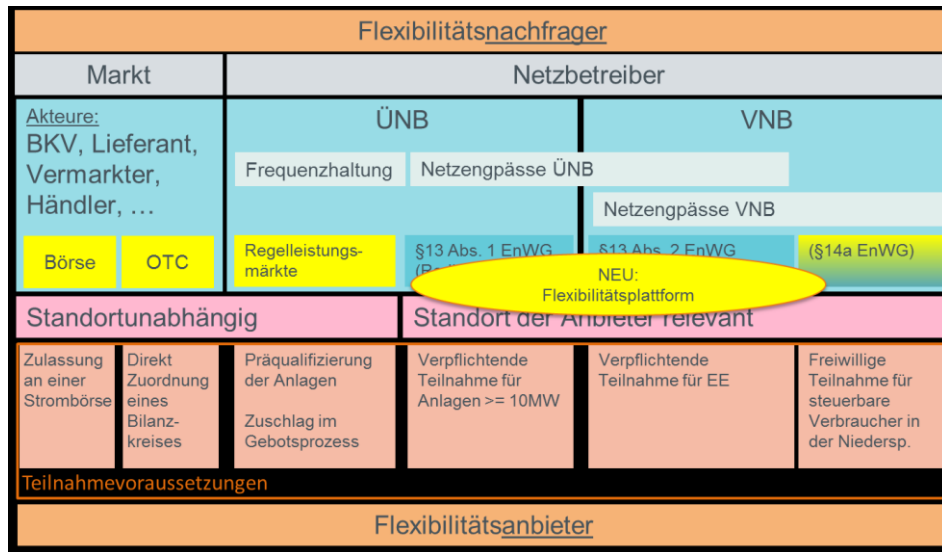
Flexibilitätsnachfrager

Markt

Netzbetreiber

Akteure:
BKV, Lieferant, Vermarkter, Händler, …

ÜNB

VNB

Frequenzhaltung

Netzengpässe ÜNB

Netzengpässe VNB

Börse

OTC

Regelleistungsmärkte

§13 Abs. 1 EnWG (Re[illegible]

§13 Abs. 2 EnWG

(§14a EnWG)

NEU:
Flexibilitätsplattform

Standortunabhängig

Standort der Anbieter relevant

Zulassung an einer Strombörse

Direkt Zuordnung eines Bilanzkreises

Präqualifizierung der Anlagen

Zuschlag im Gebotsprozess

Verpflichtende Teilnahme für Anlagen >= 10MW

Verpflichtende Teilnahme für EE

Freiwillige Teilnahme für steuerbare Verbraucher in der Niedersp.

Teilnahmevoraussetzungen

Flexibilitätsanbieter